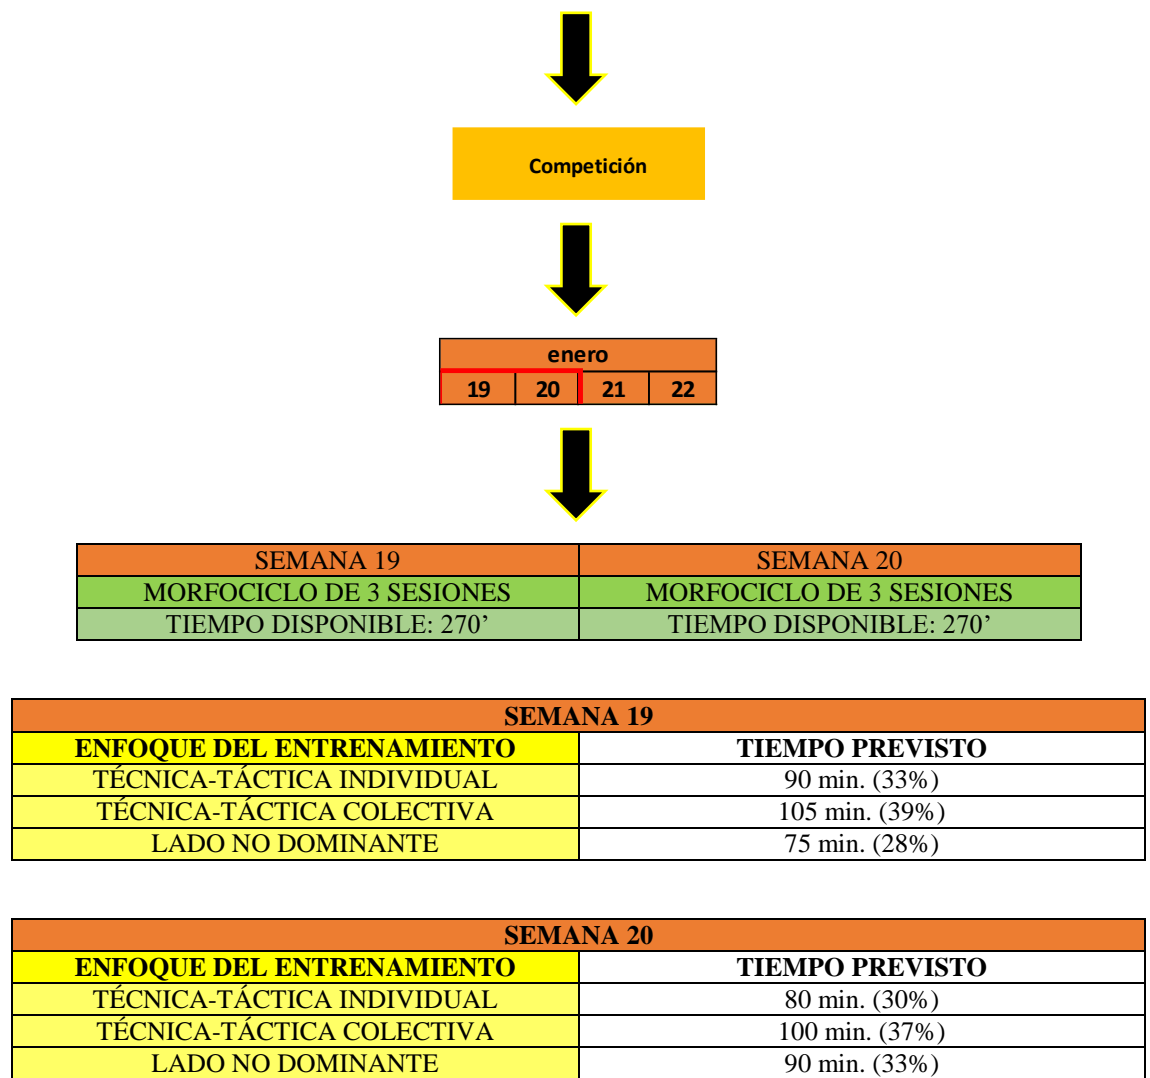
Competición

| enero | | | |
|---|---|---|---|
| 19 | 20 | 21 | 22 |

| SEMANA 19 | SEMANA 20 |
|---|---|
| MORFOCICLO DE 3 SESIONES | MORFOCICLO DE 3 SESIONES |
| TIEMPO DISPONIBLE: 270’ | TIEMPO DISPONIBLE: 270’ |

| SEMANA 19 | |
|---|---|
| **ENFOQUE DEL ENTRENAMIENTO** | **TIEMPO PREVISTO** |
| TÉCNICA-TÁCTICA INDIVIDUAL | 90 min. (33%) |
| TÉCNICA-TÁCTICA COLECTIVA | 105 min. (39%) |
| LADO NO DOMINANTE | 75 min. (28%) |

| SEMANA 20 | |
|---|---|
| **ENFOQUE DEL ENTRENAMIENTO** | **TIEMPO PREVISTO** |
| TÉCNICA-TÁCTICA INDIVIDUAL | 80 min. (30%) |
| TÉCNICA-TÁCTICA COLECTIVA | 100 min. (37%) |
| LADO NO DOMINANTE | 90 min. (33%) |